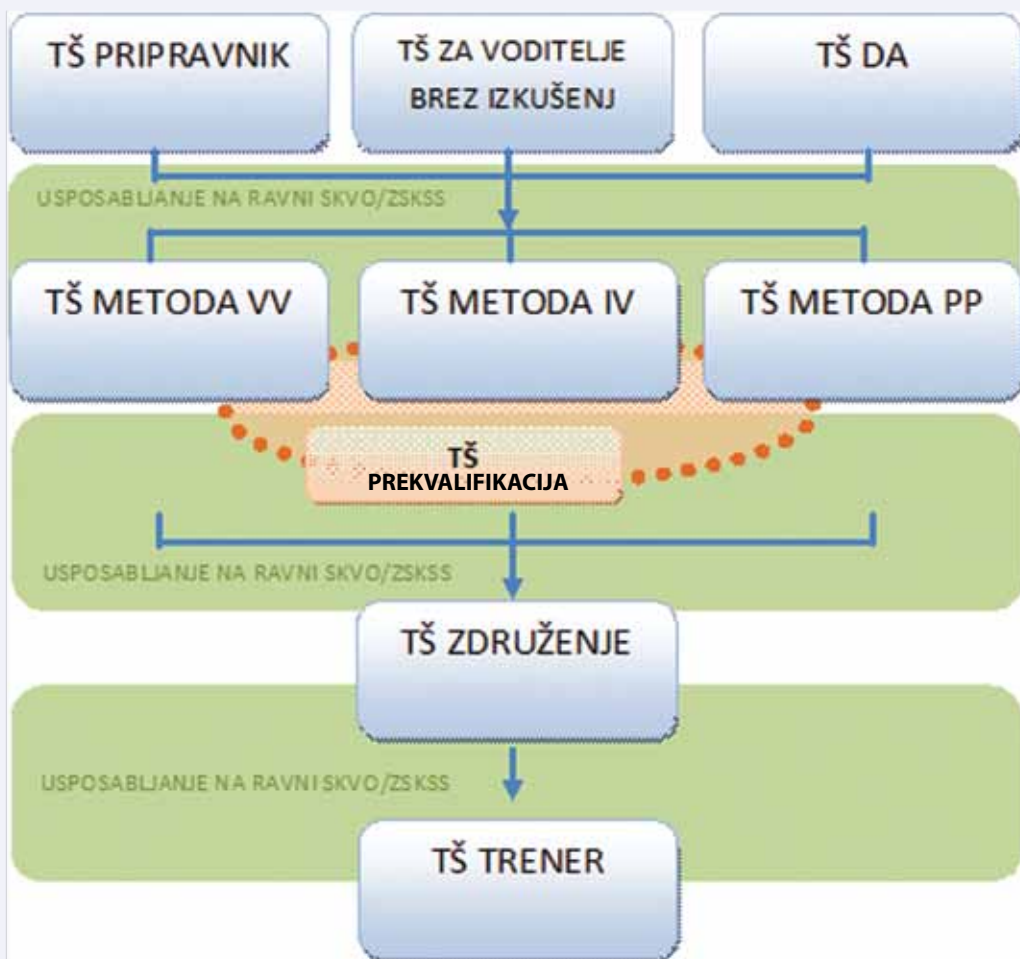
TŠ PRIPRAVNIK

TŠ ZA VODITELJE BREZ IZKUŠENJ

TŠ DA

USPOSABLJANJE NA RAVNI SKVO/ZSKSS

TŠ METODA VV

TŠ METODA IV

TŠ METODA PP

TŠ PREKVALIFIKACIJA

USPOSABLJANJE NA RAVNI SKVO/ZSKSS

TŠ ZDRUŽENJE

USPOSABLJANJE NA RAVNI SKVO/ZSKSS

TŠ TRENER